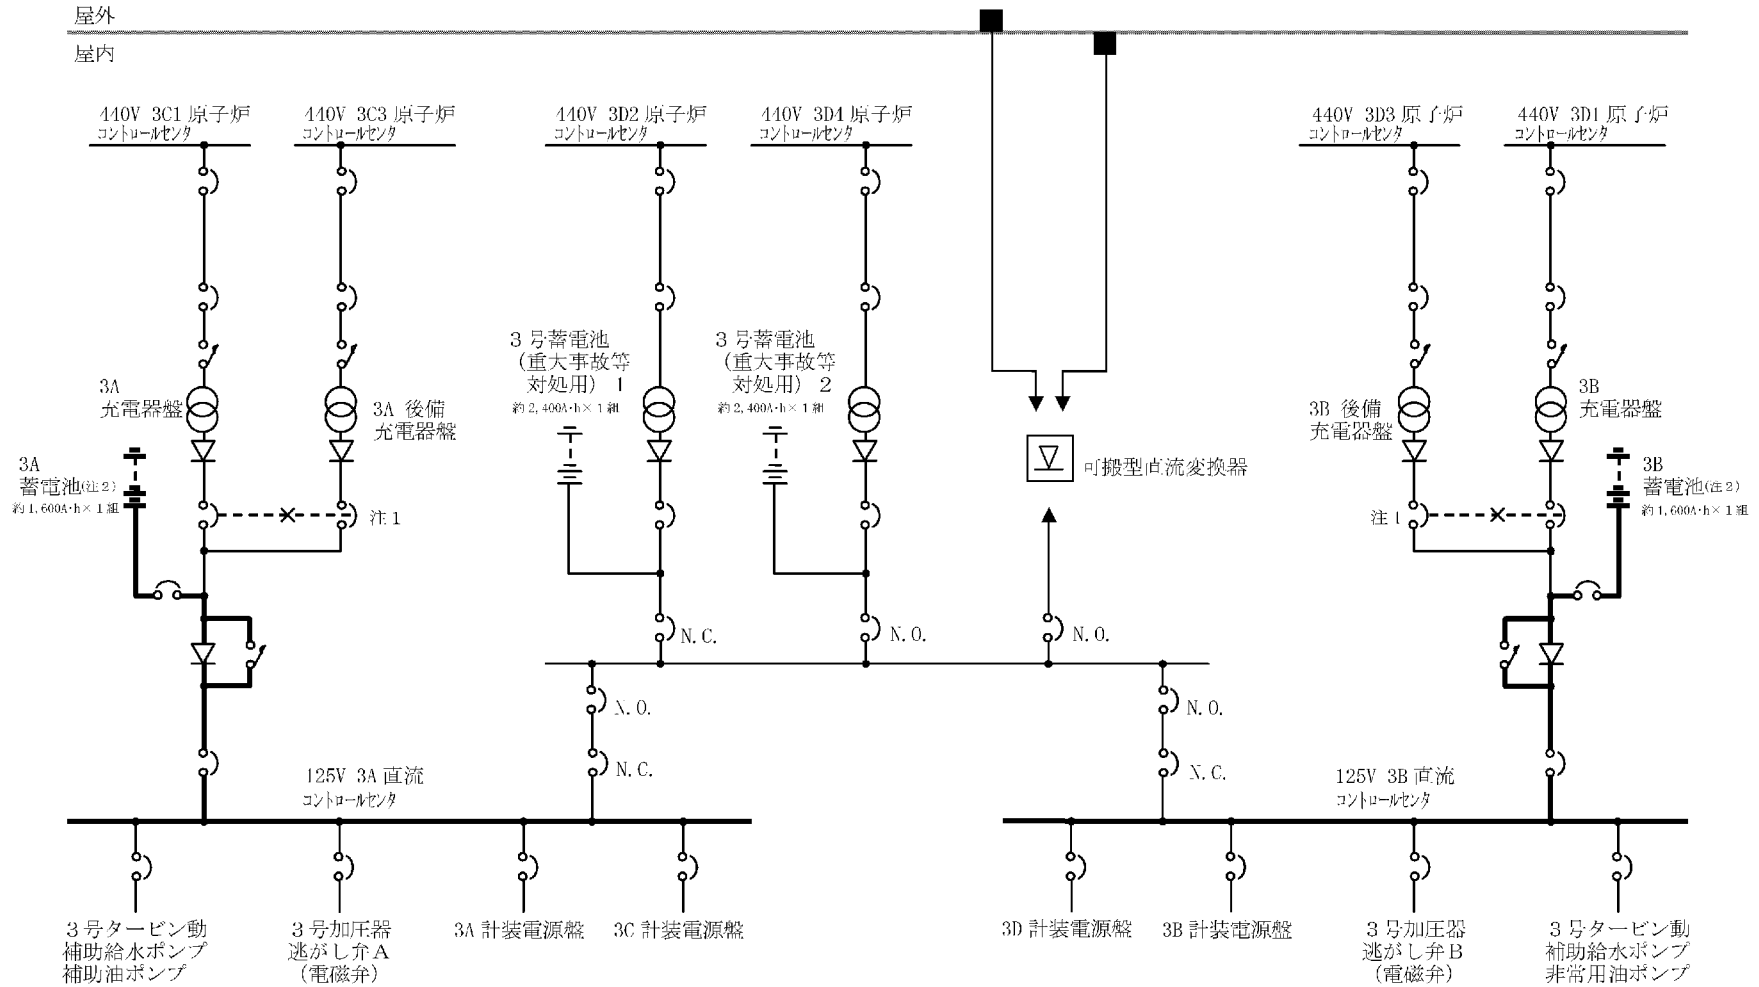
屋外

屋内

440V 3C1 原子炉 コントロールセンタ

440V 3C3 原子炉 コントロールセンタ

440V 3D2 原子炉 コントロールセンタ

440V 3D4 原子炉 コントロールセンタ

440V 3D3 原子炉 コントロールセンタ

440V 3D1 原子炉 コントロールセンタ

3号蓄電池（重大事故等対処用）1
約2,400A·h×1組

3号蓄電池（重大事故等対処用）2
約2,400A·h×1組

3A 充電器盤

3A 後備充電器盤

3B 後備充電器盤

3B 充電器盤

3A 蓄電池(注2)
約1,600A·h×1組

3B 蓄電池(注2)
約1,600A·h×1組

可搬型直流変換器

注1

注1

N.C.

N.O.

N.O.

N.O.

N.C.

N.O.

N.C.

125V 3A 直流 コントロールセンタ

125V 3B 直流 コントロールセンタ

3号タービン動補助給水ポンプ補助油ポンプ

3号加圧器逃がし弁A（電磁弁）

3A 計装電源盤

3C 計装電源盤

3D 計装電源盤

3B 計装電源盤

3号加圧器逃がし弁B（電磁弁）

3号タービン動補助給水ポンプ非常用油ポンプ